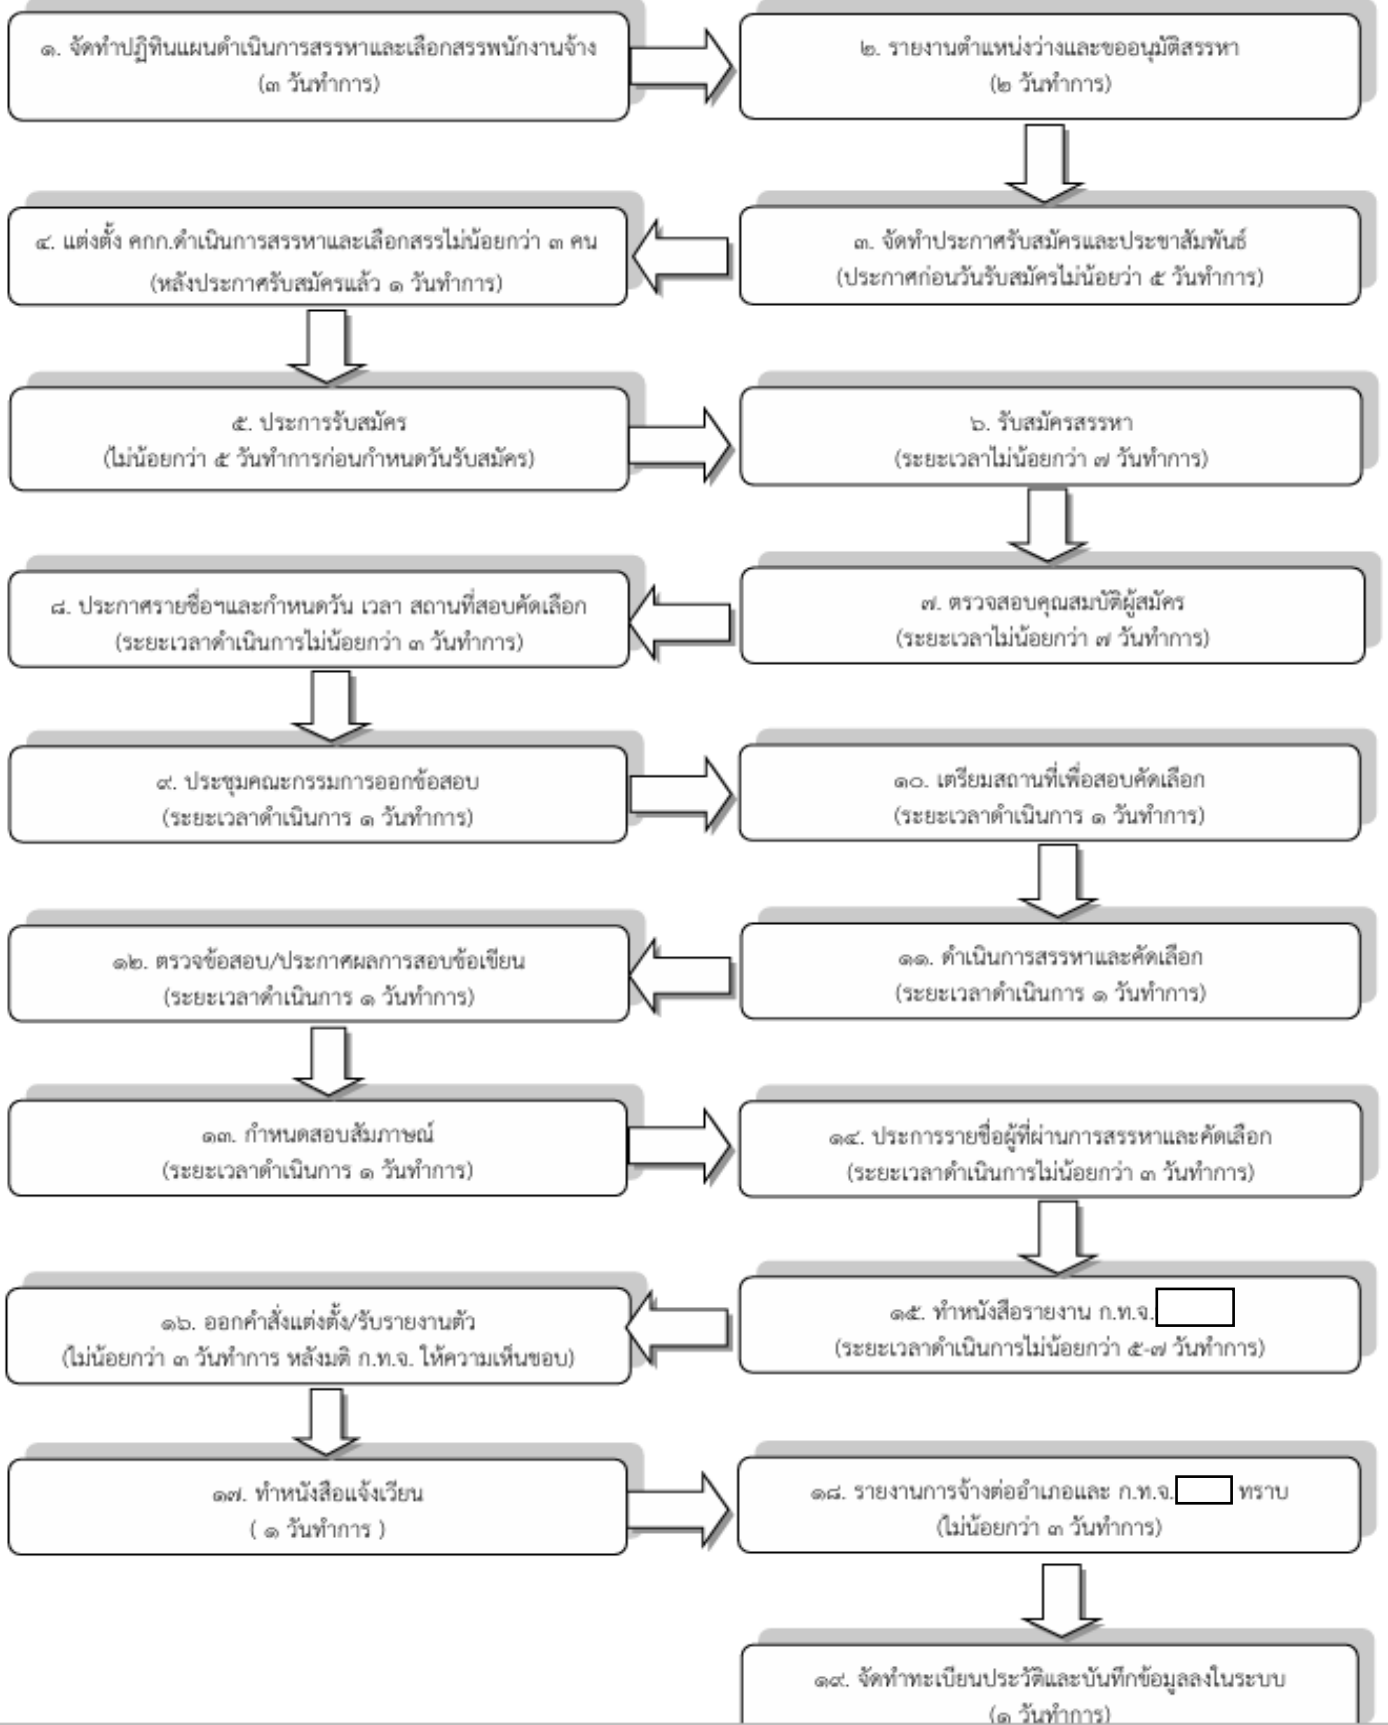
๑. จัดทำปฏิทินแผนดำเนินการสรรหาและเลือกสรรพนักงานจ้าง
(๓ วันทำการ)

๒. รายงานตำแหน่งว่างและขออนุมัติสรรหา
(๒ วันทำการ)

๓. จัดทำประกาศรับสมัครและประชาสัมพันธ์
(ประกาศก่อนวันรับสมัครไม่น้อยกว่า ๕ วันทำการ)

๔. แต่งตั้ง คกก.ดำเนินการสรรหาและเลือกสรรไม่น้อยกว่า ๓ คน
(หลังประกาศรับสมัครแล้ว ๑ วันทำการ)

๕. ประการรับสมัคร
(ไม่น้อยกว่า ๕ วันทำการก่อนกำหนดวันรับสมัคร)

๖. รับสมัครสรรหา
(ระยะเวลาไม่น้อยกว่า ๗ วันทำการ)

๗. ตรวจสอบคุณสมบัติผู้สมัคร
(ระยะเวลาไม่น้อยกว่า ๗ วันทำการ)

๘. ประกาศรายชื่อฯและกำหนดวัน เวลา สถานที่สอบคัดเลือก
(ระยะเวลาดำเนินการไม่น้อยกว่า ๓ วันทำการ)

๙. ประชุมคณะกรรมการออกข้อสอบ
(ระยะเวลาดำเนินการ ๑ วันทำการ)

๑๐. เตรียมสถานที่เพื่อสอบคัดเลือก
(ระยะเวลาดำเนินการ ๑ วันทำการ)

๑๑. ดำเนินการสรรหาและคัดเลือก
(ระยะเวลาดำเนินการ ๑ วันทำการ)

๑๒. ตรวจข้อสอบ/ประกาศผลการสอบข้อเขียน
(ระยะเวลาดำเนินการ ๑ วันทำการ)

๑๓. กำหนดสอบสัมภาษณ์
(ระยะเวลาดำเนินการ ๑ วันทำการ)

๑๔. ประการรายชื่อผู้ที่ผ่านการสรรหาและคัดเลือก
(ระยะเวลาดำเนินการไม่น้อยกว่า ๓ วันทำการ)

๑๕. ทำหนังสือรายงาน ก.ท.จ.
(ระยะเวลาดำเนินการไม่น้อยกว่า ๕-๗ วันทำการ)

๑๖. ออกคำสั่งแต่งตั้ง/รับรายงานตัว
(ไม่น้อยกว่า ๓ วันทำการ หลังมติ ก.ท.จ. ให้ความเห็นชอบ)

๑๗. ทำหนังสือแจ้งเวียน
( ๑ วันทำการ )

๑๘. รายงานการจ้างต่ออำเภอและ ก.ท.จ. ทราบ
(ไม่น้อยกว่า ๓ วันทำการ)

๑๙. จัดทำทะเบียนประวัติและบันทึกข้อมูลลงในระบบ
(๑ วันทำการ)